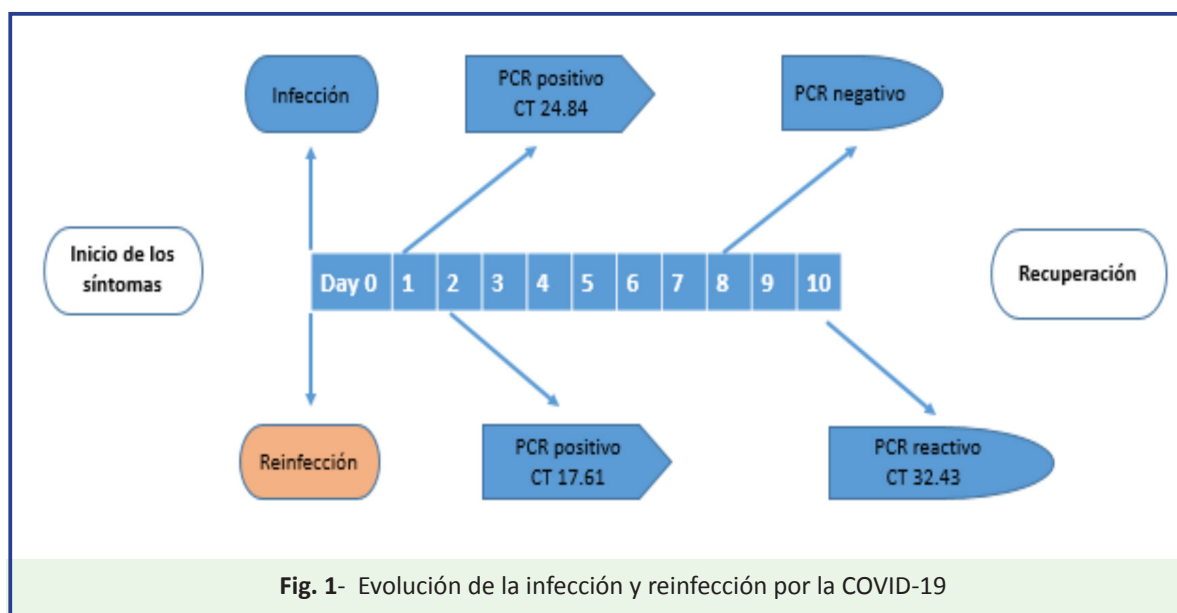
Infección

PCR positivo
CT 24.84

PCR negativo

Inicio de los síntomas

| Day 0 | 1 | 2 | 3 | 4 | 5 | 6 | 7 | 8 | 9 | 10 |
|---|---|---|---|---|---|---|---|---|---|---|

Recuperación

Reinfección

PCR positivo
CT 17.61

PCR reactivo
CT 32.43

**Fig. 1**- Evolución de la infección y reinfección por la COVID-19